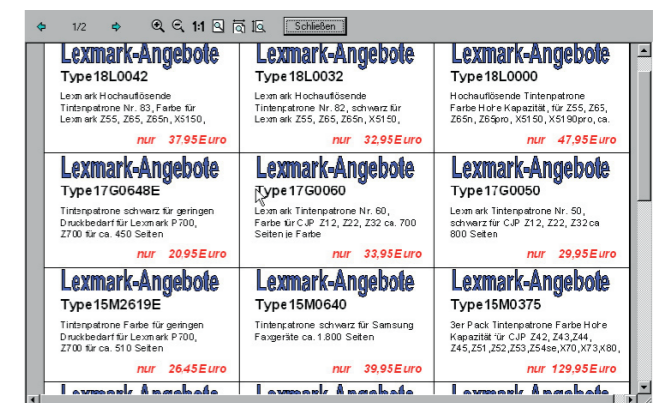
1/2 1:1 Schließen

Lexmark-Angebote
Type 18L0042
Lexm ark Hochauflösende Tintenpatrone Nr. 83, Farbe für Lexm ark Z55, Z65, Z65n, X5150,
nur 37,95 Euro

Lexmark-Angebote
Type 18L0032
Lexm ark Hochauflösende Tintenpatrone Nr. 82, schwarz für Lexm ark Z55, Z65, Z65n, X5150,
nur 32,95 Euro

Lexmark-Angebote
Type 18L0000
Hochauflösende Tintenpatrone Farbe Hohe Kapazität, für Z55, Z65, Z65n, Z65pro, X5150, X5190pro, ca.
nur 47,95 Euro

Lexmark-Angebote
Type 17G0648E
Tintenpatrone schwarz für geringen Druckbedarf für Lexmark P700, Z700 für ca. 450 Seiten
nur 20,95 Euro

Lexmark-Angebote
Type 17G0060
Lexm ark Tintenpatrone Nr. 60, Farbe für CJP Z12, Z22, Z32 ca. 700 Seiten je Farbe
nur 33,95 Euro

Lexmark-Angebote
Type 17G0050
Lexm ark Tintenpatrone Nr. 50, schwarz für CJP Z12, Z22, Z32 ca 800 Seiten
nur 29,95 Euro

Lexmark-Angebote
Type 15M2619E
Tintenpatrone Farbe für geringen Druckbedarf für Lexmark P700, Z700 für ca. 510 Seiten
nur 26,45 Euro

Lexmark-Angebote
Type 15M0640
Tintenpatrone schwarz für Samsung Faxgeräte ca. 1.800 Seiten
nur 39,95 Euro

Lexmark-Angebote
Type 15M0375
3er Pack Tintenpatrone Farbe Hohe Kapazität für CJP Z42, Z43,Z44, Z45,Z51,Z52,Z53,Z54se,X70,X73,X80,
nur 129,95 Euro

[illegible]